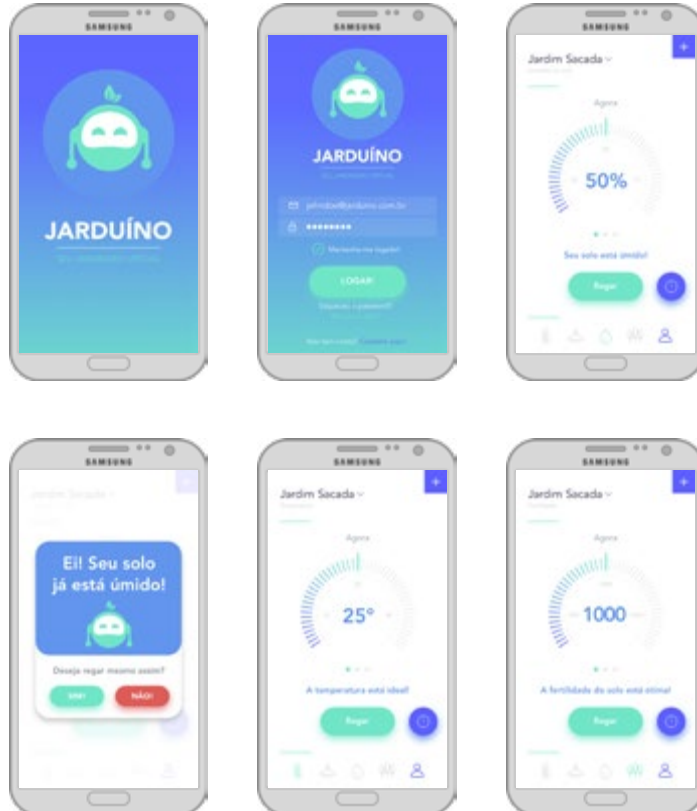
SAMSUNG

JARDUÍNO

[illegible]

SAMSUNG

JARDUÍNO

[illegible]

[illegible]

••••••••

Mantenha-me logado

LOGAR

Esqueceu a senha?

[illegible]

SAMSUNG

Jardim Sacada

+

Agora

50%

Seu solo está úmido!

Regar

SAMSUNG

Jardim Sacada

Ei! Seu solo já está úmido!

Deseja regar mesmo assim?

SIM!

NÃO!

SAMSUNG

Jardim Sacada

+

Agora

25°

A temperatura está ideal!

Regar

SAMSUNG

Jardim Sacada

+

Agora

1000

A fertilidade do solo está ótima!

Regar